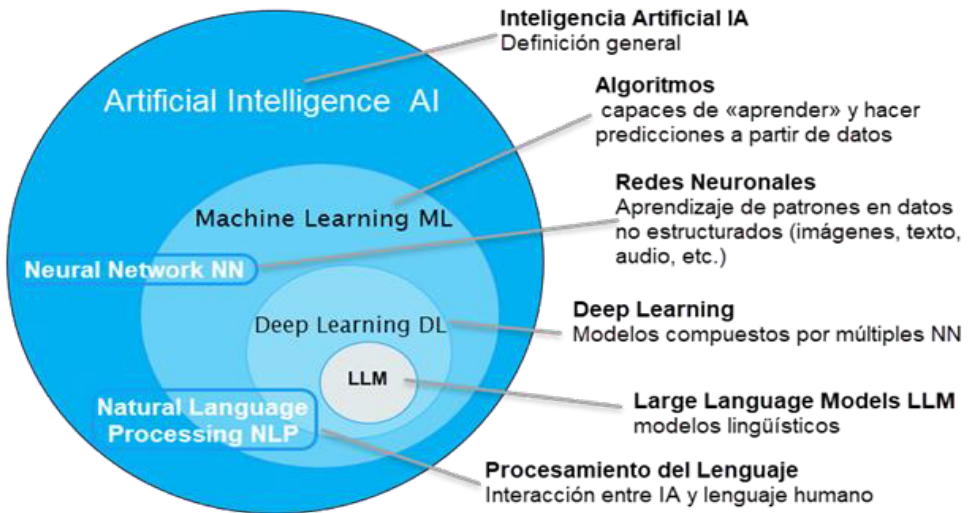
Inteligencia Artificial IA
Definición general

Artificial Intelligence AI

Algoritmos
capaces de «aprender» y hacer predicciones a partir de datos

Machine Learning ML

Redes Neuronales
Aprendizaje de patrones en datos no estructurados (imágenes, texto, audio, etc.)

Neural Network NN

Deep Learning
Modelos compuestos por múltiples NN

Deep Learning DL

LLM

Large Language Models LLM
modelos lingüísticos

Natural Language Processing NLP

Procesamiento del Lenguaje
Interacción entre IA y lenguaje humano